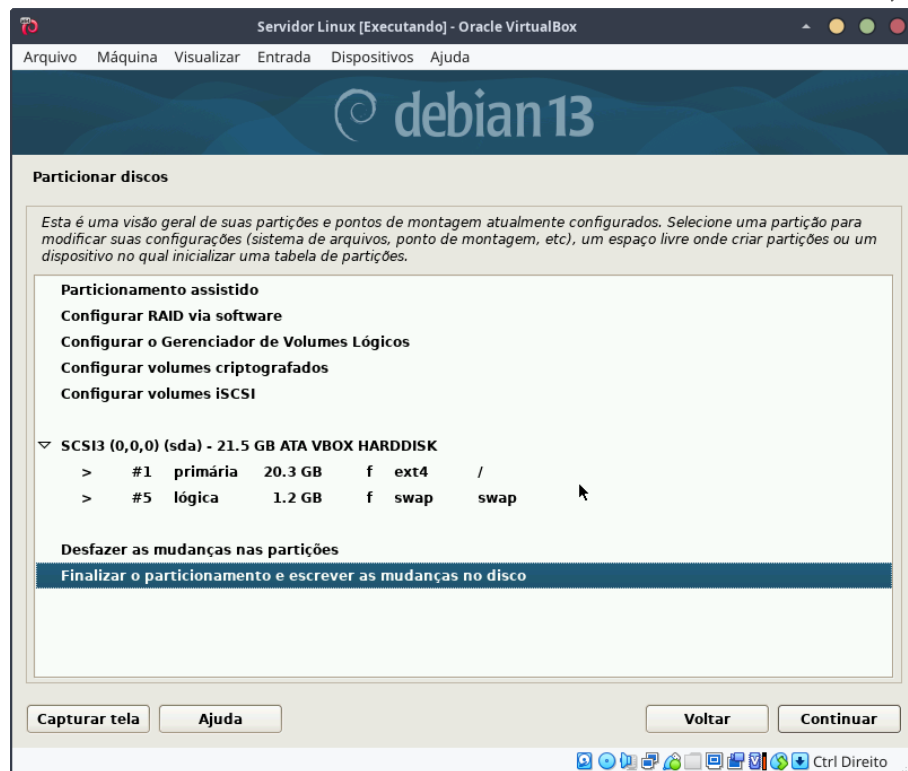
Servidor Linux [Executando] - Oracle VirtualBox

Arquivo Máquina Visualizar Entrada Dispositivos Ajuda

debian 13

Particionar discos

Esta é uma visão geral de suas partições e pontos de montagem atualmente configurados. Selecione uma partição para modificar suas configurações (sistema de arquivos, ponto de montagem, etc), um espaço livre onde criar partições ou um dispositivo no qual inicializar uma tabela de partições.

Particionamento assistido
Configurar RAID via software
Configurar o Gerenciador de Volumes Lógicos
Configurar volumes criptografados
Configurar volumes iSCSI

SCSI3 (0,0,0) (sda) - 21.5 GB ATA VBOX HARDDISK
> #1 primária 20.3 GB f ext4 /
> #5 lógica 1.2 GB f swap swap

Desfazer as mudanças nas partições
Finalizar o particionamento e escrever as mudanças no disco

Capturar tela Ajuda Voltar Continuar

Ctrl Direito